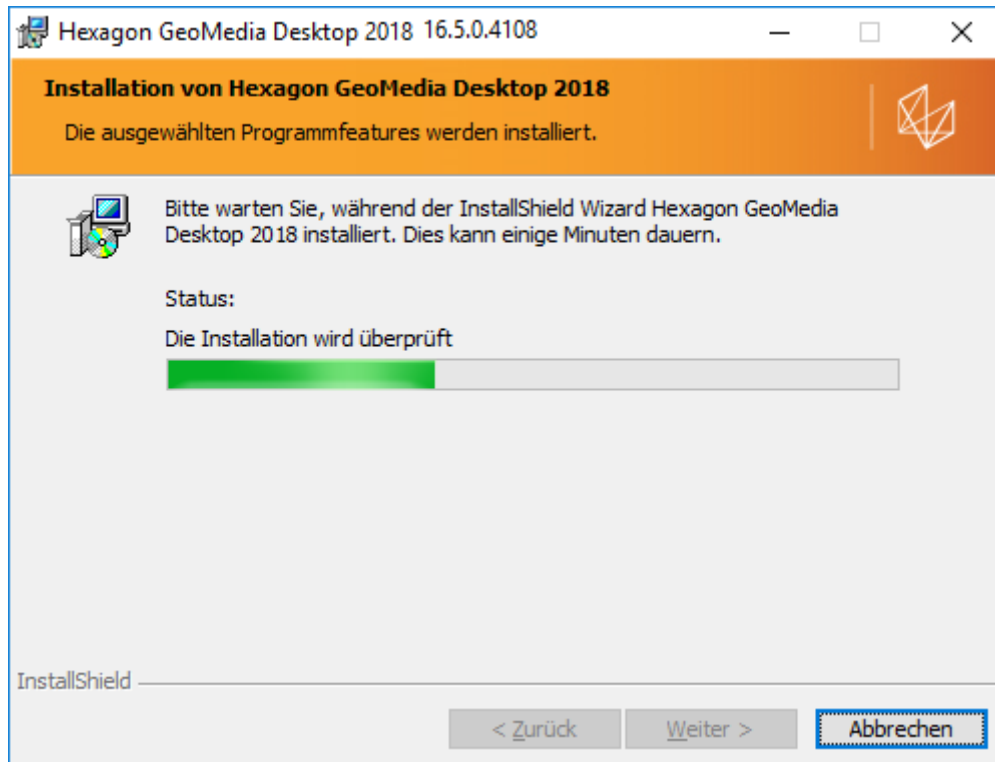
Hexagon GeoMedia Desktop 2018 16.5.0.4108

Installation von Hexagon GeoMedia Desktop 2018

Die ausgewählten Programmfeatures werden installiert.

Bitte warten Sie, während der InstallShield Wizard Hexagon GeoMedia Desktop 2018 installiert. Dies kann einige Minuten dauern.

Status:

Die Installation wird überprüft

InstallShield

< Zurück

Weiter >

Abbrechen